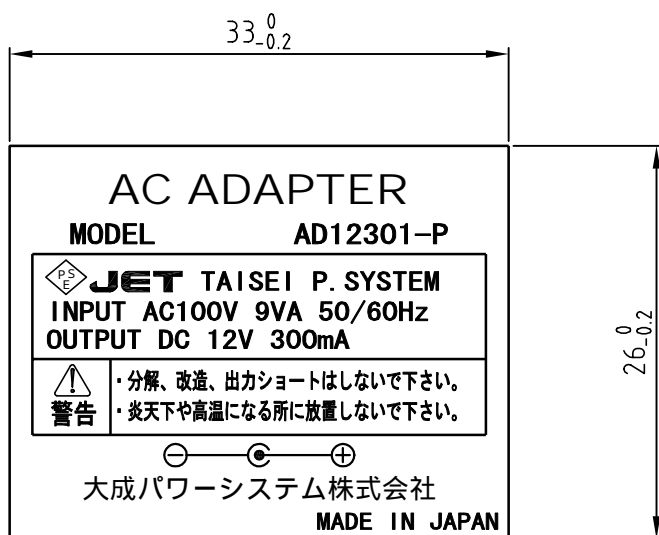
$33^{0}_{-0.2}$

AC ADAPTER

MODEL AD12301-P

PSE JET TAISEI P.SYSTEM
INPUT AC100V 9VA 50/60Hz
OUTPUT DC 12V 300mA

警告
・分解、改造、出力ショートはしないで下さい。
・炎天下や高温になる所に放置しないで下さい。

$\ominus$ $\oplus$

大成パワーシステム株式会社

MADE IN JAPAN

$26^{0}_{-0.2}$